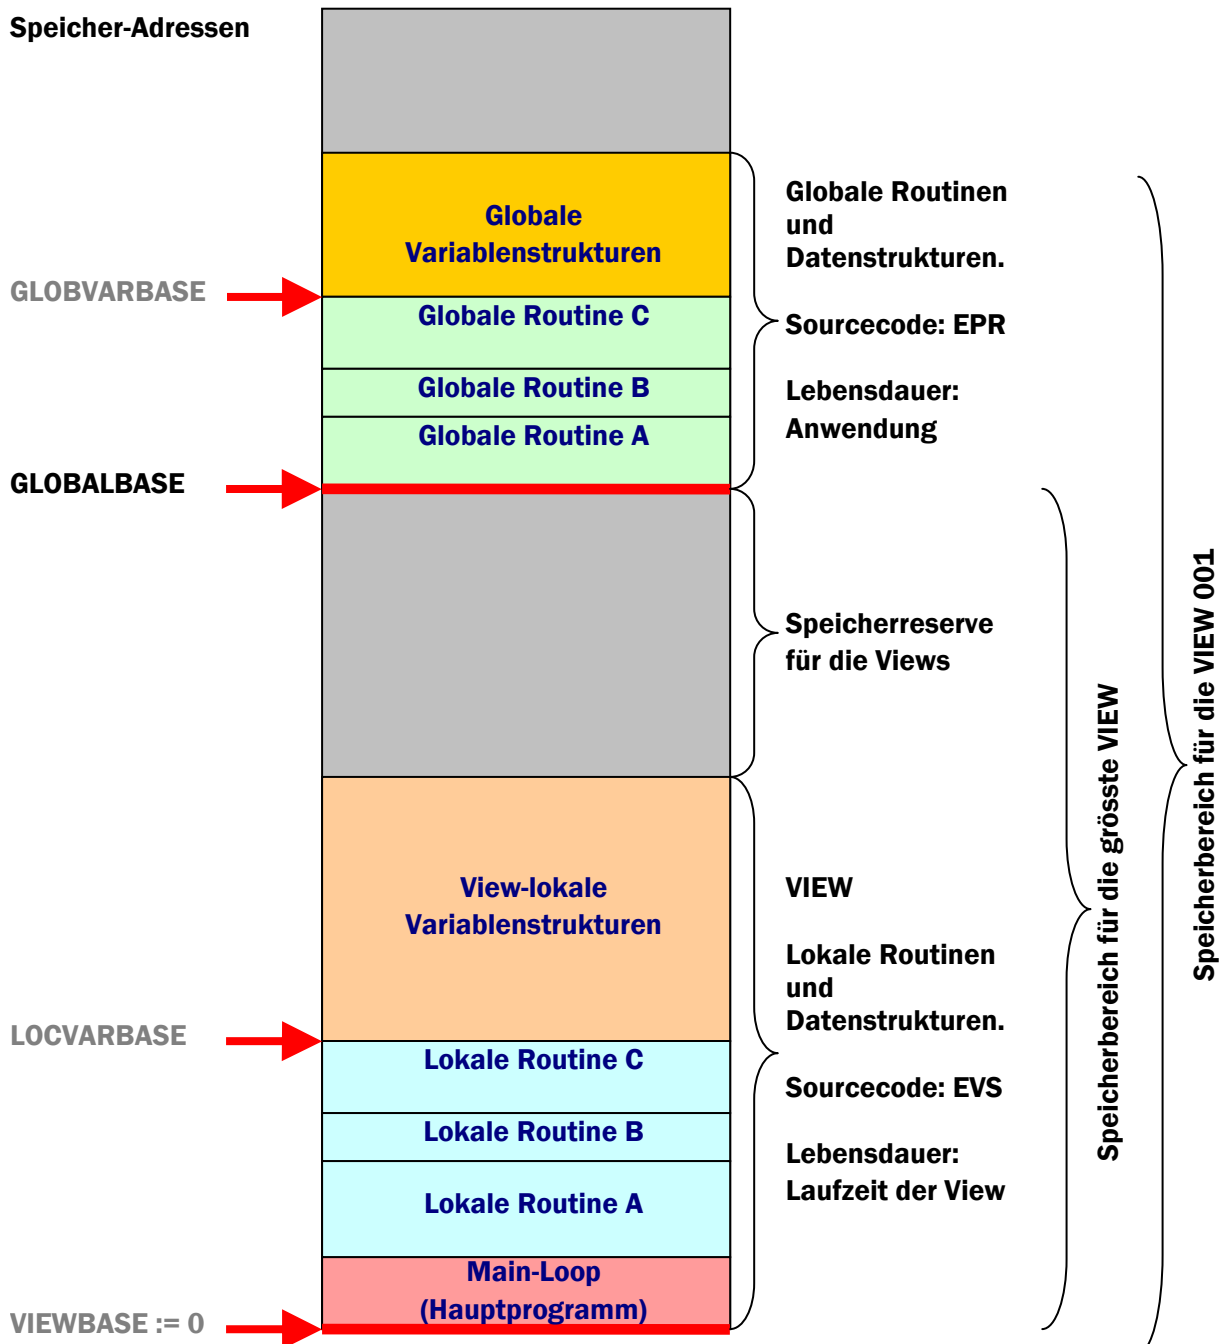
Speicher-Adressen

Globale Variablenstrukturen

GLOBVARBASE

Globale Routine C

Globale Routine B

Globale Routine A

GLOBALBASE

Globale Routinen und Datenstrukturen.

Sourcecode: EPR

Lebensdauer: Anwendung

Speicherreserve für die Views

View-lokale Variablenstrukturen

LOCVARBASE

Lokale Routine C

Lokale Routine B

Lokale Routine A

Main-Loop (Hauptprogramm)

VIEWBASE := 0

VIEW

Lokale Routinen und Datenstrukturen.

Sourcecode: EVS

Lebensdauer: Laufzeit der View

Speicherbereich für die grösste VIEW

Speicherbereich für die VIEW 001